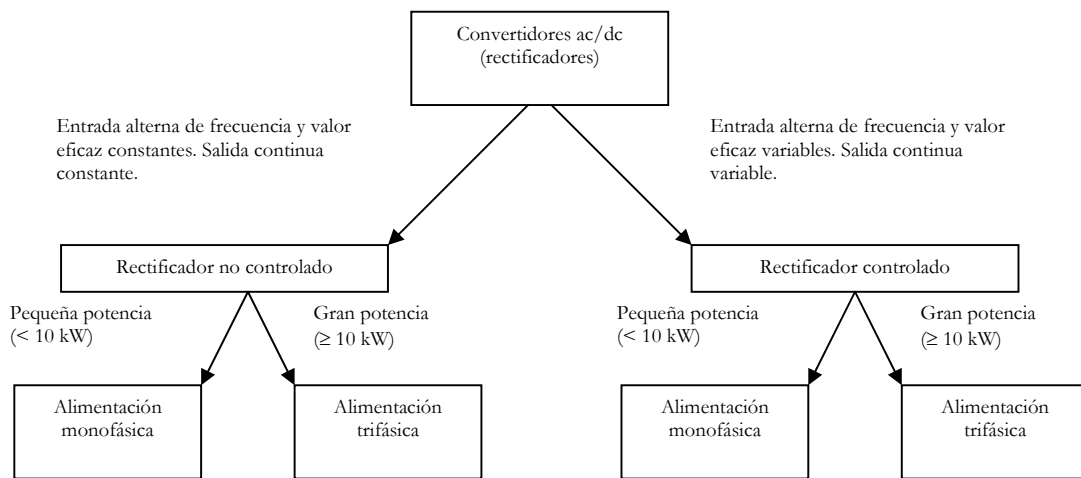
Convertidores ac/dc
(rectificadores)

Entrada alterna de frecuencia y valor eficaz constantes. Salida continua constante.

Entrada alterna de frecuencia y valor eficaz variables. Salida continua variable.

Rectificador no controlado

Pequeña potencia
(< 10 kW)

Gran potencia
($\geq$ 10 kW)

Alimentación monofásica

Alimentación trifásica

Rectificador controlado

Pequeña potencia
(< 10 kW)

Gran potencia
($\geq$ 10 kW)

Alimentación monofásica

Alimentación trifásica